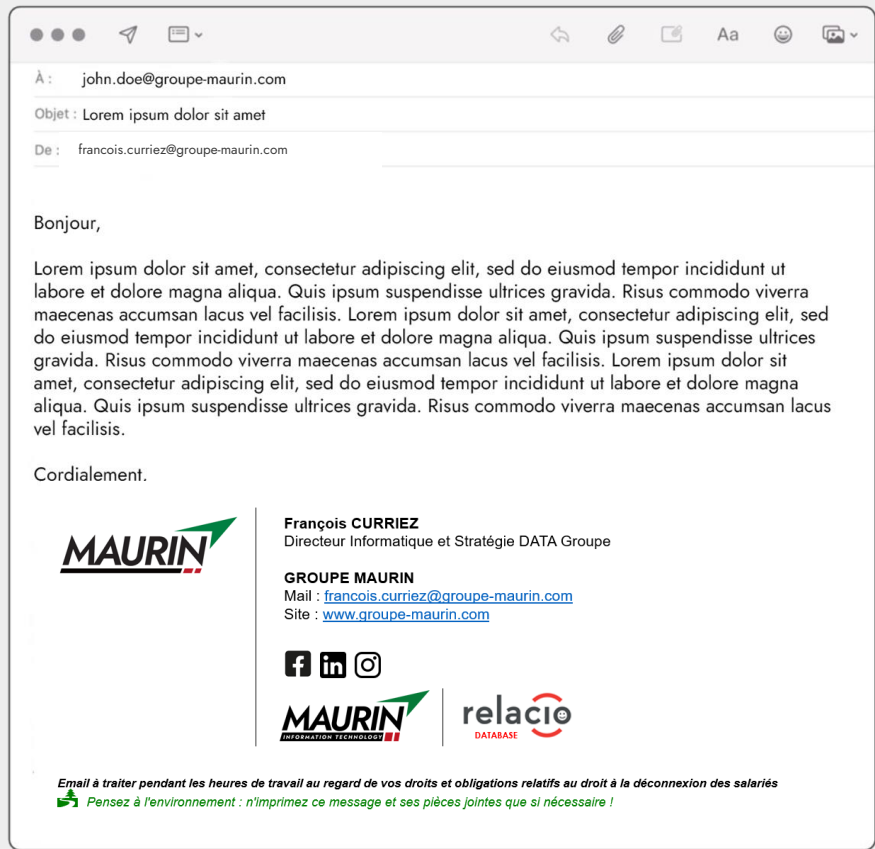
À : john.doe@groupe-maurin.com

Objet : Lorem ipsum dolor sit amet

De : francois.curriez@groupe-maurin.com

Bonjour,

Lorem ipsum dolor sit amet, consectetur adipiscing elit, sed do eiusmod tempor incididunt ut labore et dolore magna aliqua. Quis ipsum suspendisse ultrices gravida. Risus commodo viverra maecenas accumsan lacus vel facilisis. Lorem ipsum dolor sit amet, consectetur adipiscing elit, sed do eiusmod tempor incididunt ut labore et dolore magna aliqua. Quis ipsum suspendisse ultrices gravida. Risus commodo viverra maecenas accumsan lacus vel facilisis. Lorem ipsum dolor sit amet, consectetur adipiscing elit, sed do eiusmod tempor incididunt ut labore et dolore magna aliqua. Quis ipsum suspendisse ultrices gravida. Risus commodo viverra maecenas accumsan lacus vel facilisis.

Cordialement.

MAURIN

François CURRIEZ
Directeur Informatique et Stratégie DATA Groupe

GROUPE MAURIN
Mail : francois.curriez@groupe-maurin.com
Site : www.groupe-maurin.com

MAURIN INFORMATION TECHNOLOGY

relacio DATABASE

Email à traiter pendant les heures de travail au regard de vos droits et obligations relatifs au droit à la déconnexion des salariés

Pensez à l'environnement : n'imprimez ce message et ses pièces jointes que si nécessaire !